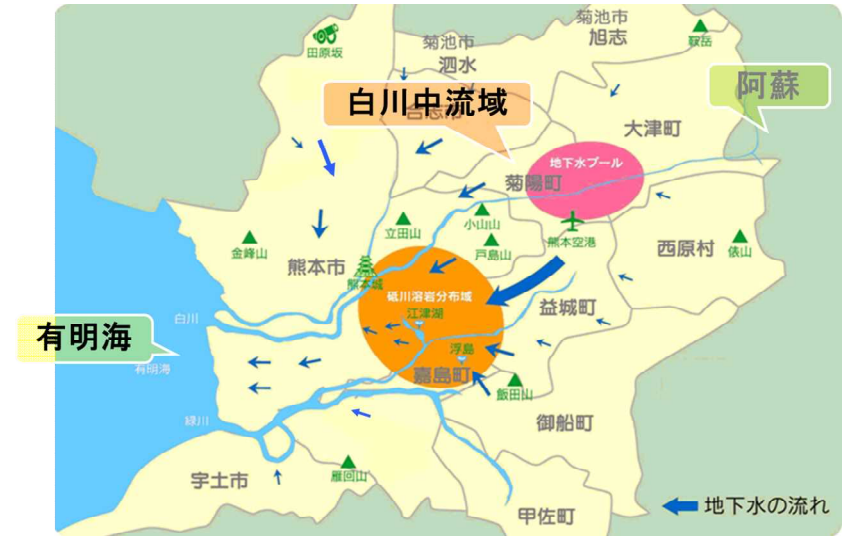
菊池市
旭志
鞍岳
田原坂
菊池市
泗水
阿蘇
白川中流域
合志
大津町
地下水プール
菊陽町
熊本空港
西原村
立田山
小山山
戸島山
金峰山
熊本市
熊本城
俵山
砥川溶岩分布域
益城町
江津湖
白川
有明海
浮島
有明海
嘉島町
飯田山
緑川
御船町
宇土市
雁回山
甲佐町
地下水の流れ